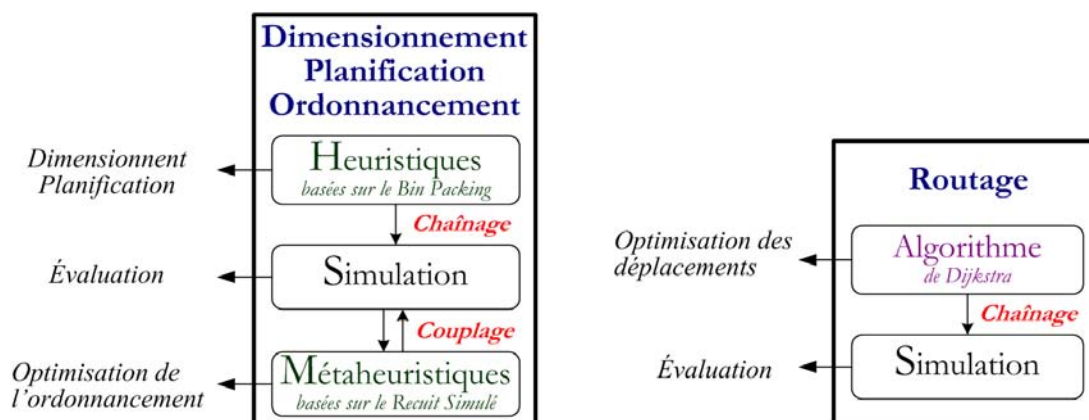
Dimensionnement
Planification
Ordonnancement

Dimensionnent
Planification

Heuristiques
basées sur le Bin Packing

Chaînage

Évaluation

Simulation

Couplage

Optimisation de
l'ordonnancement

Métaheuristiques
basées sur le Recuit Simulé

Routage

Optimisation des
déplacements

Algorithme
de Dijkstra

Chaînage

Évaluation

Simulation